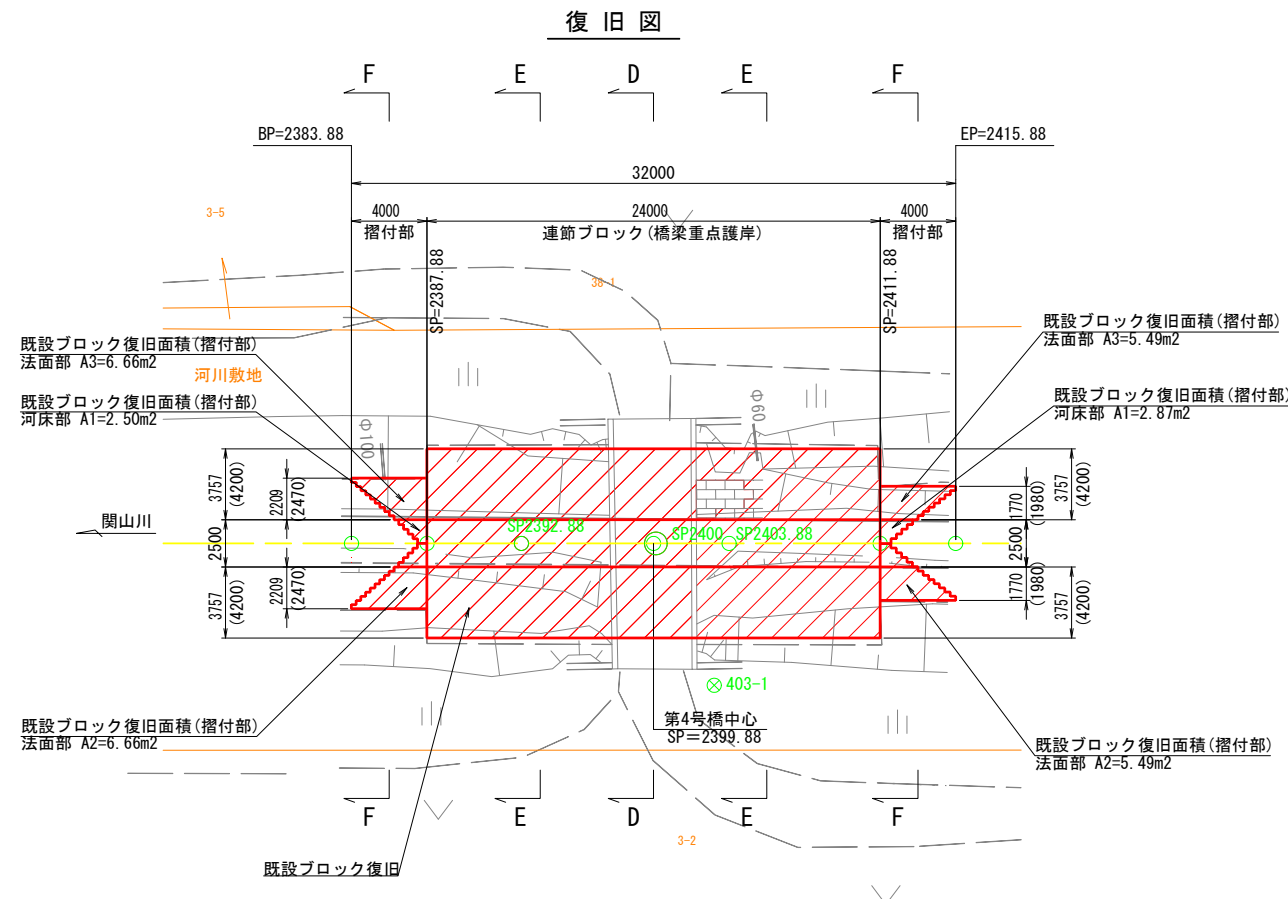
復旧図

F E D E F

BP=2383.88

EP=2415.88

32000

4000
摺付部

24000
連節ブロック(橋梁重点護岸)

4000
摺付部

3-5

38-1

SP=2387.88

SP=2411.88

既設ブロック復旧面積(摺付部)
法面部 A3=6.66m2

河川敷地

既設ブロック復旧面積(摺付部)
河床部 A1=2.50m2

既設ブロック復旧面積(摺付部)
法面部 A3=5.49m2

既設ブロック復旧面積(摺付部)
河床部 A1=2.87m2

Φ100

Φ60

3757
(4200)

2209
(2470)

2500

2209
(2470)

3757
(4200)

関山川

SP2392.88

SP2400

SP2403.88

1770
(1980)

3757
(4200)

2500

1770
(1980)

3757
(4200)

403-1

既設ブロック復旧面積(摺付部)
法面部 A2=6.66m2

第4号橋中心
SP=2399.88

既設ブロック復旧面積(摺付部)
法面部 A2=5.49m2

F E D E F

3-2

既設ブロック復旧